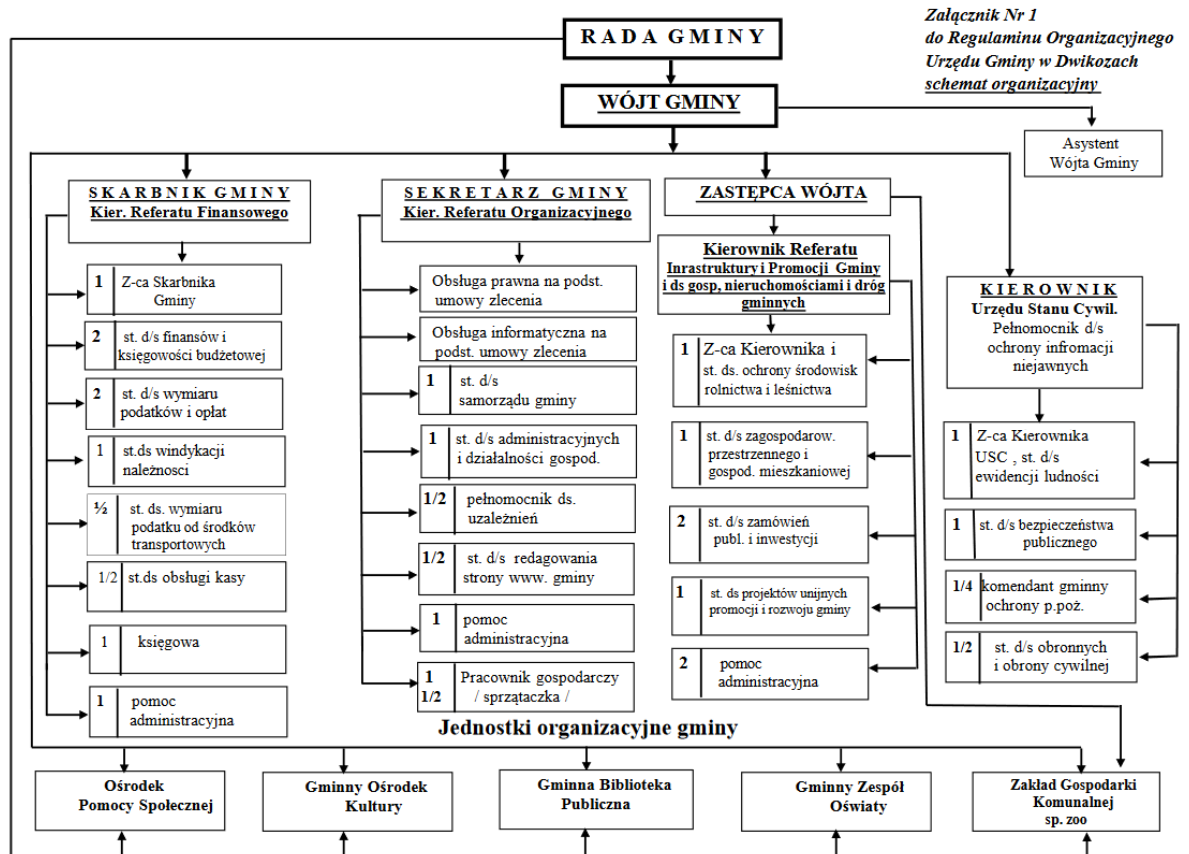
Załącznik Nr 1
do Regulaminu Organizacyjnego
Urzędu Gminy w Dwikozach
schemat organizacyjny

RADA GMINY

WÓJT GMINY

Asystent
Wójta Gminy

SKARBNIK GMINY
Kier. Referatu Finansowego

1 Z-ca Skarbnika Gminy

2 st. d/s finansów i księgowości budżetowej

2 st. d/s wymiaru podatków i opłat

1 st.ds windykacji należnosci

½ st. ds. wymiaru podatku od środków transportowych

1/2 st.ds obsługi kasy

1 księgowa

1 pomoc administracyjna

SEKRETARZ GMINY
Kier. Referatu Organizacyjnego

Obsługa prawna na podst. umowy zlecenia

Obsługa informatyczna na podst. umowy zlecenia

1 st. d/s samorządu gminy

1 st. d/s administracyjnych i działalności gospod.

1/2 pełnomocnik ds. uzależnień

1/2 st. d/s redagowania strony www. gminy

1 pomoc administracyjna

1
1/2 Pracownik gospodarczy / sprzątaczka /

ZASTĘPCA WÓJTA

Kierownik Referatu
Inrastruktury i Promocji Gminy i ds gosp, nieruchomościami i dróg gminnych

1 Z-ca Kierownika i st. ds. ochrony środowisk rolnictwa i leśnictwa

1 st. d/s zagospodarow. przestrzennego i gospod. mieszkaniowej

2 st. d/s zamówień publ. i inwestycji

1 st. ds projektów unijnych promocji i rozwoju gminy

2 pomoc administracyjna

KIEROWNIK
Urzędu Stanu Cywil.
Pełnomocnik d/s ochrony infromacji niejawnych

1 Z-ca Kierownika USC , st. d/s ewidencji ludności

1 st. d/s bezpieczeństwa publicznego

1/4 komendant gminny ochrony p.poż.

1/2 st. d/s obronnych i obrony cywilnej

Jednostki organizacyjne gminy

Ośrodek Pomocy Społecznej

Gminny Ośrodek Kultury

Gminna Biblioteka Publiczna

Gminny Zespół Oświaty

Zakład Gospodarki Komunalnej sp. zoo